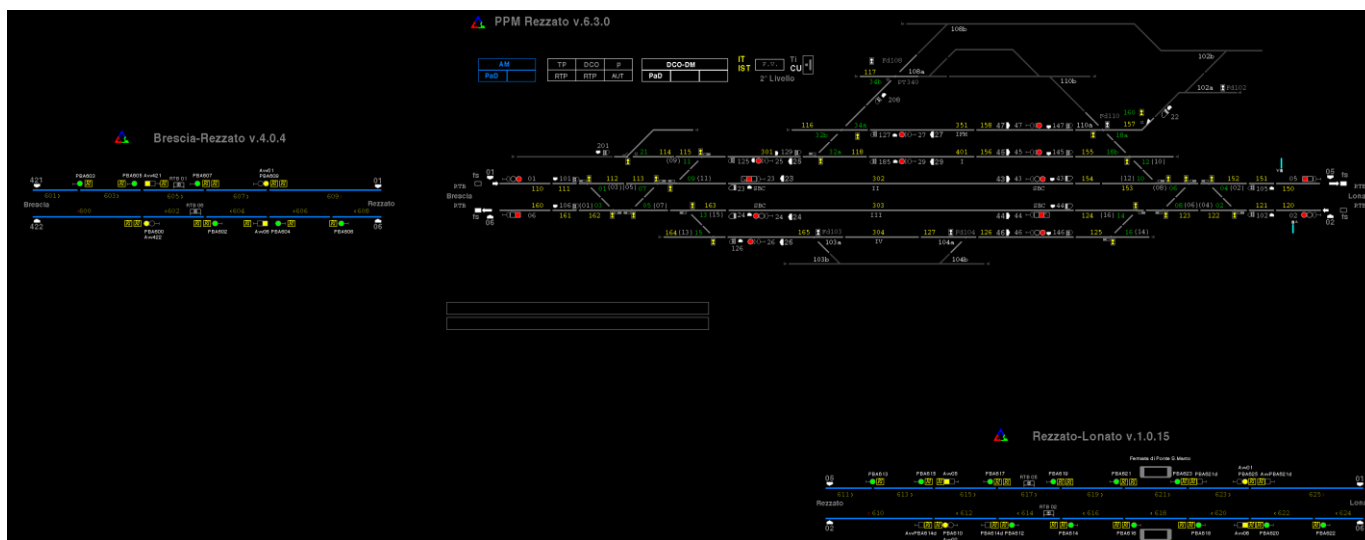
PPM Rezzato v.6.3.0

| AM | |
|---|---|
| PaD | |

| TP | DCO | P |
|---|---|---|
| RTP | RTP | AUT |

| DCO-DM | | |
|---|---|---|
| PaD | | |

IT IST F.V. TI CU

2° Livello

Brescia-Rezzato v.4.0.4

421 01 Brescia Rezzato 422 06

601 603 605 607 609 600 602 604 606 608

Rezzato-Lonato v.1.0.15

Fermata di Ponte S.Marco

01 Rezzato 02

611 613 615 617 619 621 623 625 610 612 614 616 618 620 622 624

108b 108a 110b 102b 102a 117 20B 116 351 158 47 147 110a 157 22 32b 34a 127 27 IPR 201 11 114 115 301 129 118 401 156 45 145 155 18b 12 01 101 (09) 11 125 25 165 29 I 43 154 (12) 10 152 151 05 fs PTB Brescia 110 111 112 113 (11) 23 302 II SBC 153 (08) 08 (02) 105 150 PTB 160 106 (01) (03) (05) (07) 163 303 44 124 (16) 14 (06) (04) 121 120 06 161 162 05 13 (15) 24 III 123 122 102 02 164 (13) 15 165 304 127 126 46 146 125 16 (14) 126 26 103a IV 104a 103b 104b